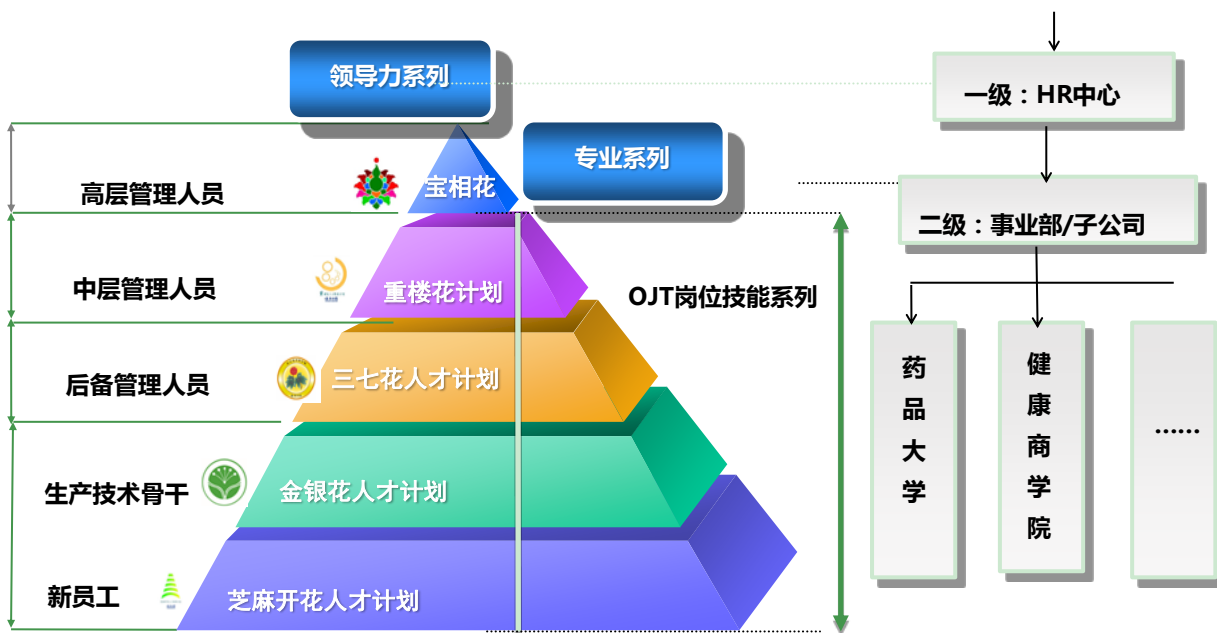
领导力系列

专业系列

高层管理人员

宝相花

中层管理人员

重楼花计划

后备管理人员

三七花人才计划

生产技术骨干

金银花人才计划

新员工

芝麻开花人才计划

OJT岗位技能系列

一级：HR中心

二级：事业部/子公司

药品大学

健康商学院

……